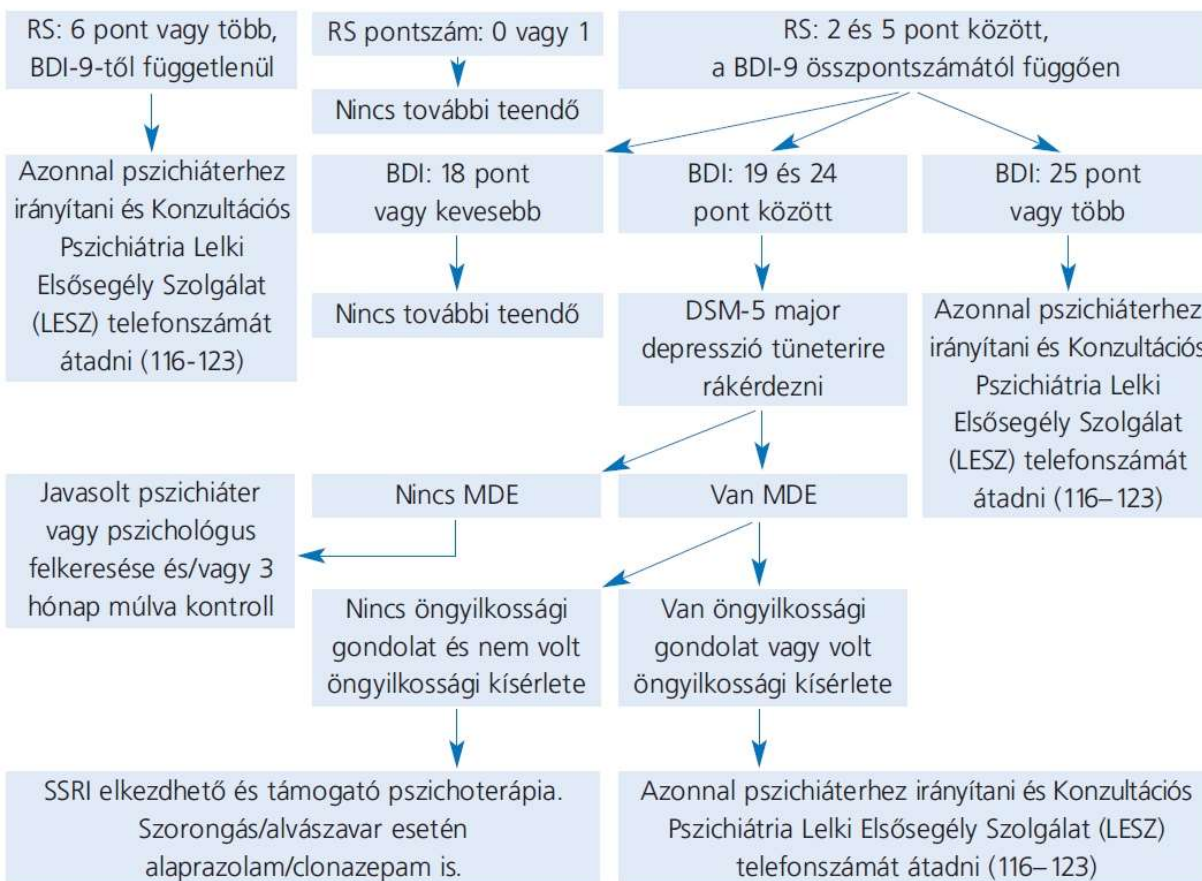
RS: 6 pont vagy több, BDI-9-től függetlenül

RS pontszám: 0 vagy 1

RS: 2 és 5 pont között, a BDI-9 összpontszámától függően

Nincs további teendő

Azonnal pszichiáterhez irányítani és Konzultációs Pszichiátria Lelki Elsősegély Szolgálat (LESZ) telefonszámát átadni (116-123)

BDI: 18 pont vagy kevesebb

BDI: 19 és 24 pont között

BDI: 25 pont vagy több

Nincs további teendő

DSM-5 major depresszió tüneterire rákérdezni

Azonnal pszichiáterhez irányítani és Konzultációs Pszichiátria Lelki Elsősegély Szolgálat (LESZ) telefonszámát átadni (116–123)

Javasolt pszichiáter vagy pszichológus felkeresése és/vagy 3 hónap múlva kontroll

Nincs MDE

Van MDE

Nincs öngyilkossági gondolat és nem volt öngyilkossági kísérlete

Van öngyilkossági gondolat vagy volt öngyilkossági kísérlete

SSRI elkezdhető és támogató pszichoterápia. Szorongás/alvászavar esetén alaprazolam/clonazepam is.

Azonnal pszichiáterhez irányítani és Konzultációs Pszichiátria Lelki Elsősegély Szolgálat (LESZ) telefonszámát átadni (116–123)